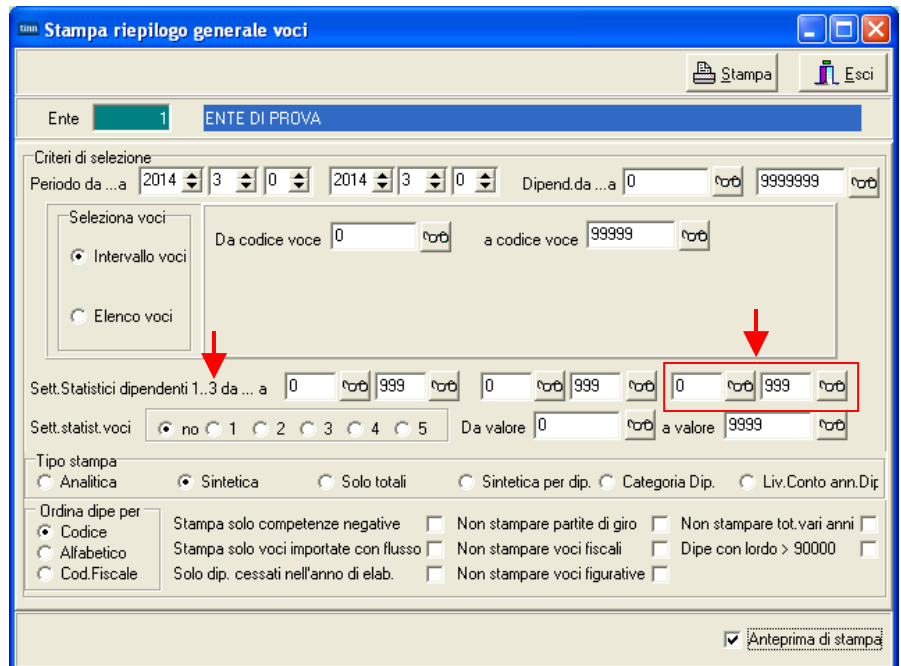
Stampa riepilogo generale voci

Stampa
Esci

Ente 1 ENTE DI PROVA

Criteri di selezione
Periodo da ...a 2014 3 0 2014 3 0
Dipend.da ...a 0 9999999

Seleziona voci
Intervallo voci
Elenco voci

Da codice voce 0
a codice voce 99999

Sett.Statistici dipendenti 1..3 da ... a 0 999 0 999 0 999
Sett.statist.voci no 1 2 3 4 5
Da valore 0 a valore 9999

Tipo stampa
Analitica
Sintetica
Solo totali
Sintetica per dip.
Categoria Dip.
Liv.Conto ann.Dip

Ordina dipe per
Codice
Alfabetico
Cod.Fiscale

Stampa solo competenze negative
Stampa solo voci importate con flusso
Solo dip. cessati nell'anno di elab.
Non stampare partite di giro
Non stampare voci fiscali
Non stampare voci figurative
Non stampare tot.vari anni
Dipe con lordo > 90000

Anteprima di stampa